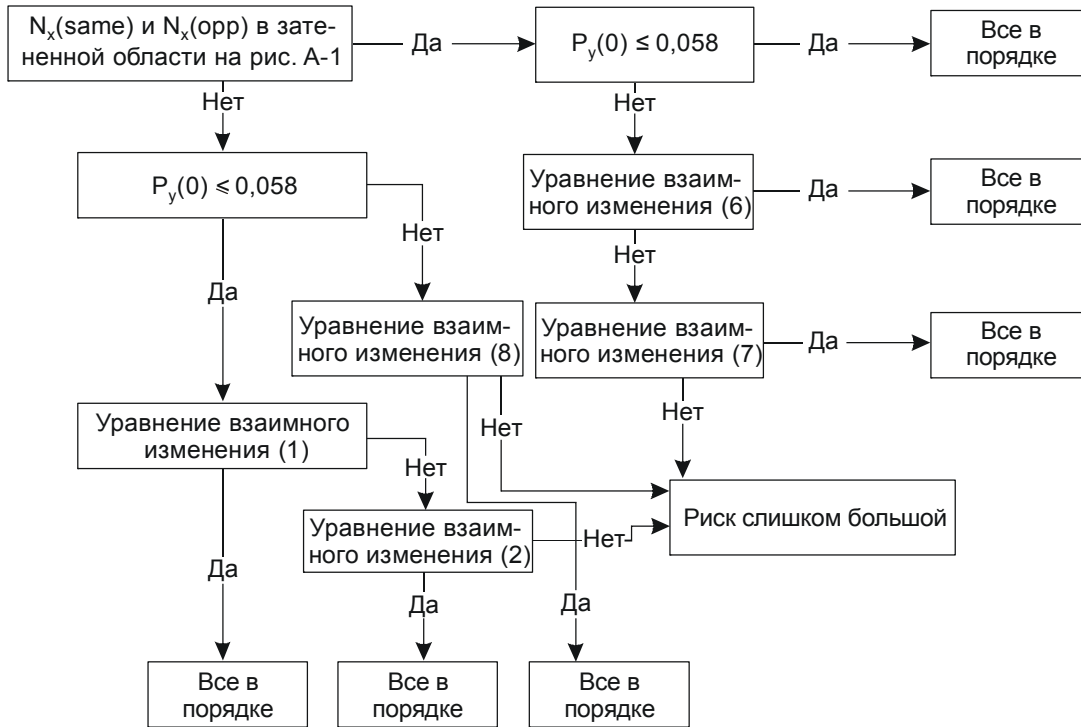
$N_x$(same) и $N_x$(opp) в затененной области на рис. A-1

Да

$P_y(0) \leq 0,058$

Да

Все в порядке

Нет

Нет

$P_y(0) \leq 0,058$

Уравнение взаимного изменения (6)

Да

Все в порядке

Нет

Нет

Да

Уравнение взаимного изменения (8)

Уравнение взаимного изменения (7)

Да

Все в порядке

Нет

Нет

Уравнение взаимного изменения (1)

Нет

Риск слишком большой

Уравнение взаимного изменения (2)

Нет

Да

Да

Да

Все в порядке

Все в порядке

Все в порядке